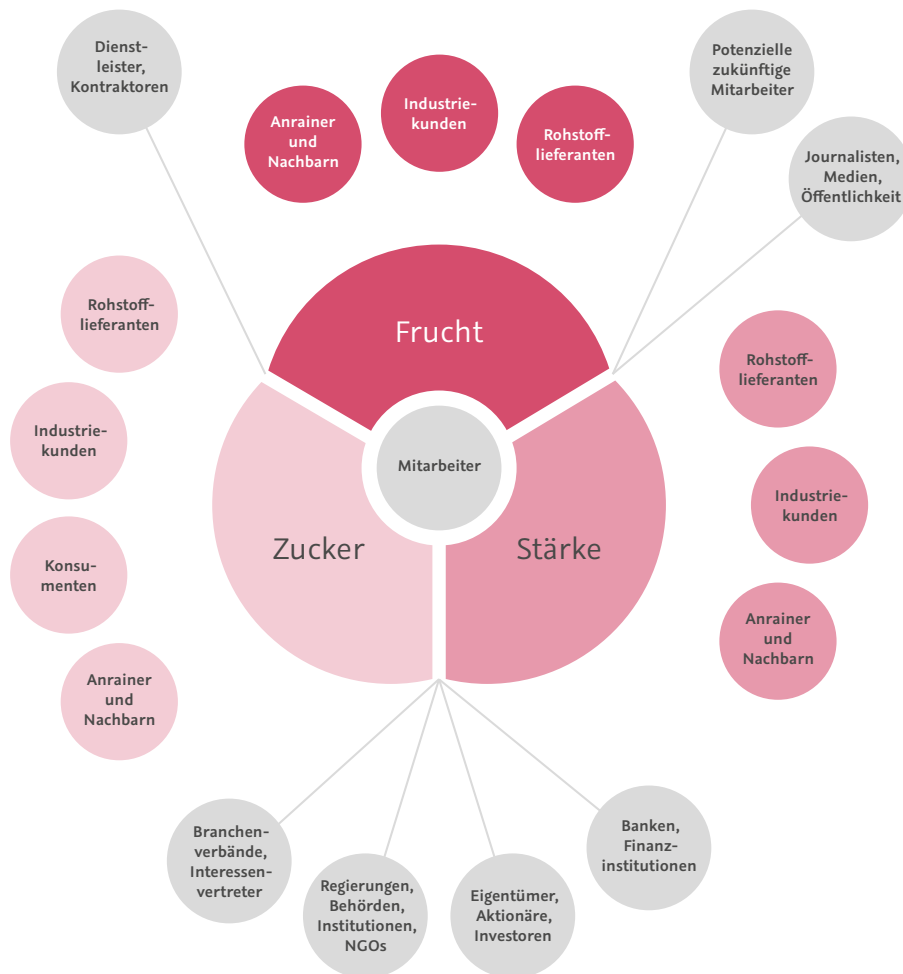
Dienstleister, Kontraktoren

Anrainer und Nachbarn

Industriekunden

Rohstofflieferanten

Potenzielle zukünftige Mitarbeiter

Journalisten, Medien, Öffentlichkeit

Rohstofflieferanten

Industriekunden

Konsumenten

Anrainer und Nachbarn

Frucht

Mitarbeiter

Zucker

Stärke

Rohstofflieferanten

Industriekunden

Anrainer und Nachbarn

Branchenverbände, Interessenvertreter

Regierungen, Behörden, Institutionen, NGOs

Eigentümer, Aktionäre, Investoren

Banken, Finanzinstitutionen